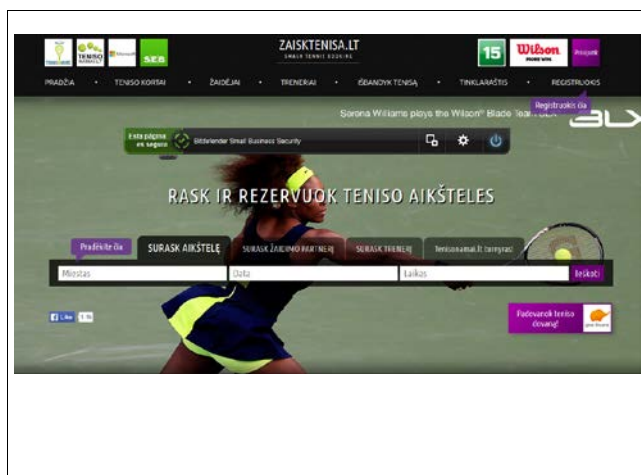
TENISO

SEB

ZAISKTENISA.LT
SMASH TENNIS BOOKING

15

Wilson

PRADŽIA • TENISO KORTAI • ŽAIDĖJAI • TRENERIAI • IŠBANDYK TENISĄ • TINKLARAŠTIS • REGISTRUOKIS

Registruokis čia

Serena Williams plays the Wilson® Blade Team BLX

Esta página es segura

Bitdefender Small Business Security

RASK IR REZERVUOK TENISO AIKŠTELES

Pradėkite čia

SURASK AIKŠTELĘ

SURASK ŽAIDIMO PARTNERĮ

SURASK TRENERĮ

Tenisonamai.lt turnyrai

Miestas

Data

Laikas

Ieškoti

Like

Padovanok teniso dovanų!